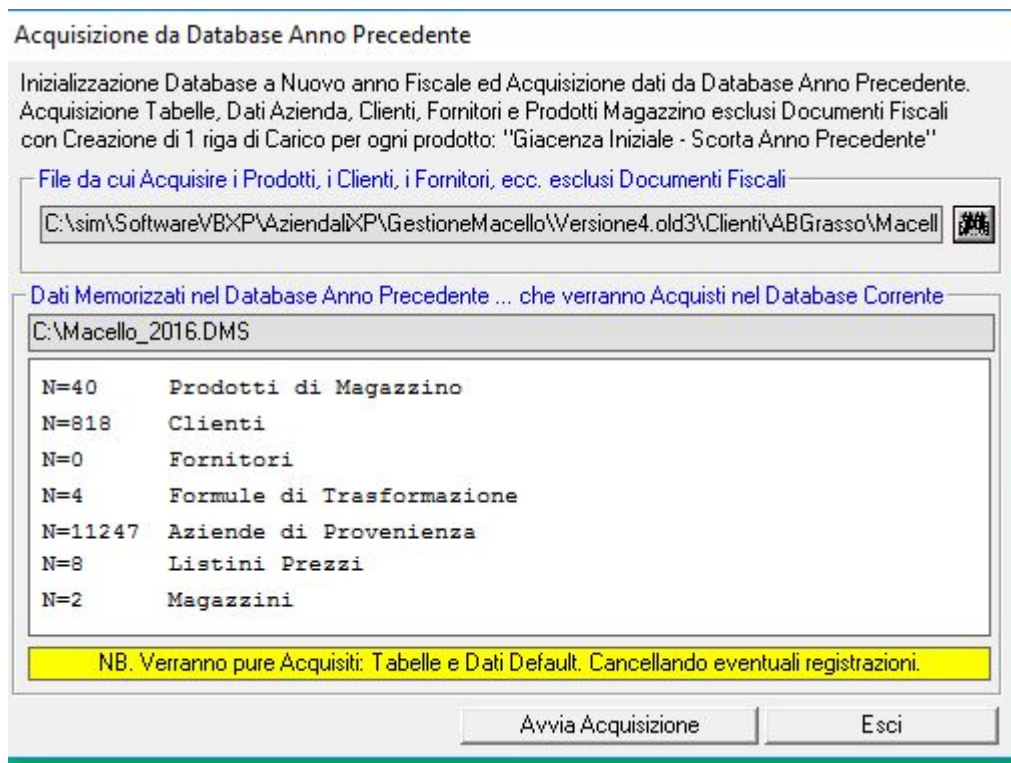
Acquisizione da Database Anno Precedente

Inizializzazione Database a Nuovo anno Fiscale ed Acquisizione dati da Database Anno Precedente. Acquisizione Tabelle, Dati Azienda, Clienti, Fornitori e Prodotti Magazzino esclusi Documenti Fiscali con Creazione di 1 riga di Carico per ogni prodotto: "Giacenza Iniziale - Scorta Anno Precedente"

File da cui Acquisire i Prodotti, i Clienti, i Fornitori, ecc. esclusi Documenti Fiscali

C:\sim\SoftwareVBXP\AziendaliXP\GestioneMacello\Versione4.old3\Clienti\ABGrasso\Macell

Dati Memorizzati nel Database Anno Precedente ... che verranno Acquisti nel Database Corrente

C:\Macello_2016.DMS

N=40 Prodotti di Magazzino
N=818 Clienti
N=0 Fornitori
N=4 Formule di Trasformazione
N=11247 Aziende di Provenienza
N=8 Listini Prezzi
N=2 Magazzini

NB. Verranno pure Acquisiti: Tabelle e Dati Default. Cancellando eventuali registrazioni.

Avvia Acquisizione

Esci